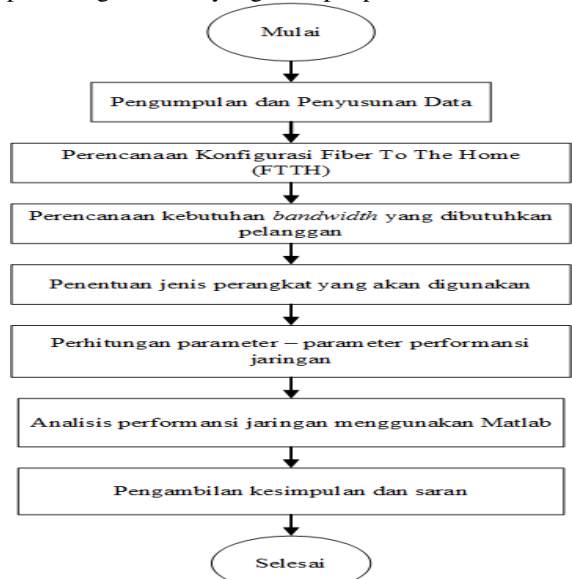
Mulai

Pengumpulan dan Penyusunan Data

Perencanaan Konfigurasi Fiber To The Home (FTTH)

Perencanaan kebutuhan *bandwidth* yang dibutuhkan pelanggan

Penentuan jenis perangkat yang akan digunakan

Perhitungan parameter – parameter performansi jaringan

Analisis performansi jaringan menggunakan Matlab

Pengambilan kesimpulan dan saran

Selesai